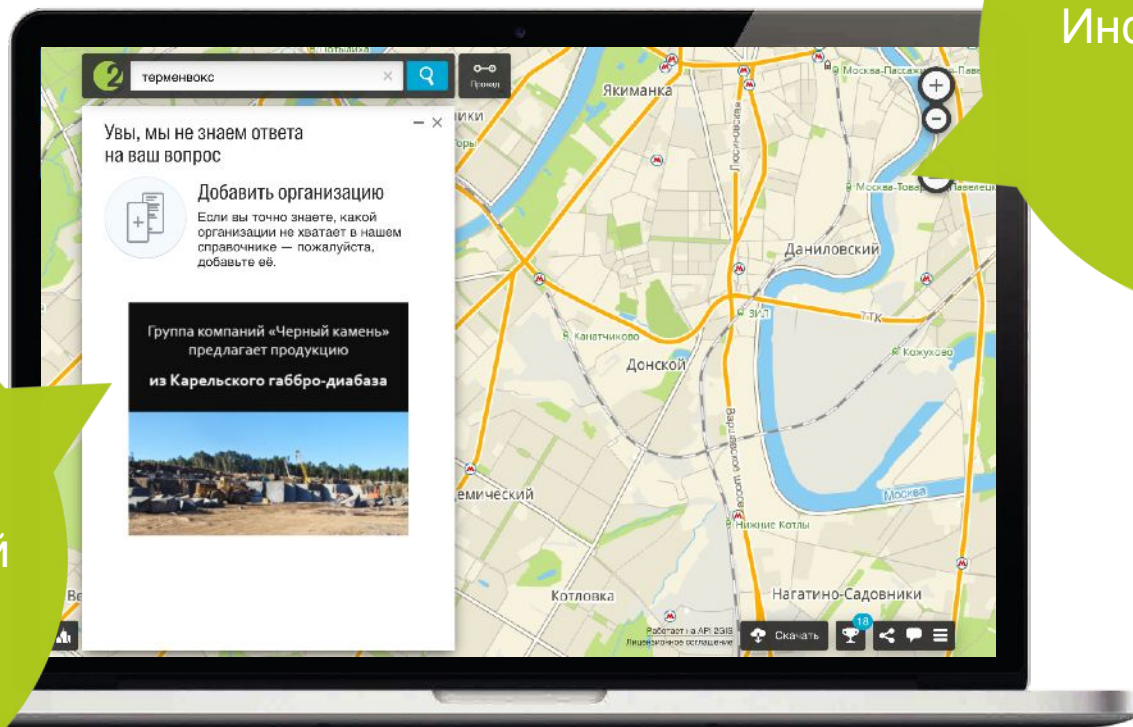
Ино

й

терменвокс

Проезд

Увы, мы не знаем ответа на ваш вопрос

Добавить организацию

Если вы точно знаете, какой организации не хватает в нашем справочнике — пожалуйста, добавьте её.

Группа компаний «Черный камень» предлагает продукцию

из Карельского габбро-диабаза

Якиманка

Москва-Пассажирская-Павелецкая

Москва-Товарная-Павелецкая

Даниловский

ЗИЛ

ТТК

Канатчиково

Донской

Кожуховская

Варшавское шоссе

Москва

Нижние Котлы

емический

Котловка

Нагатино-Садовники

Работает на API 2GIS
Лицензионное соглашение

Скачать

18